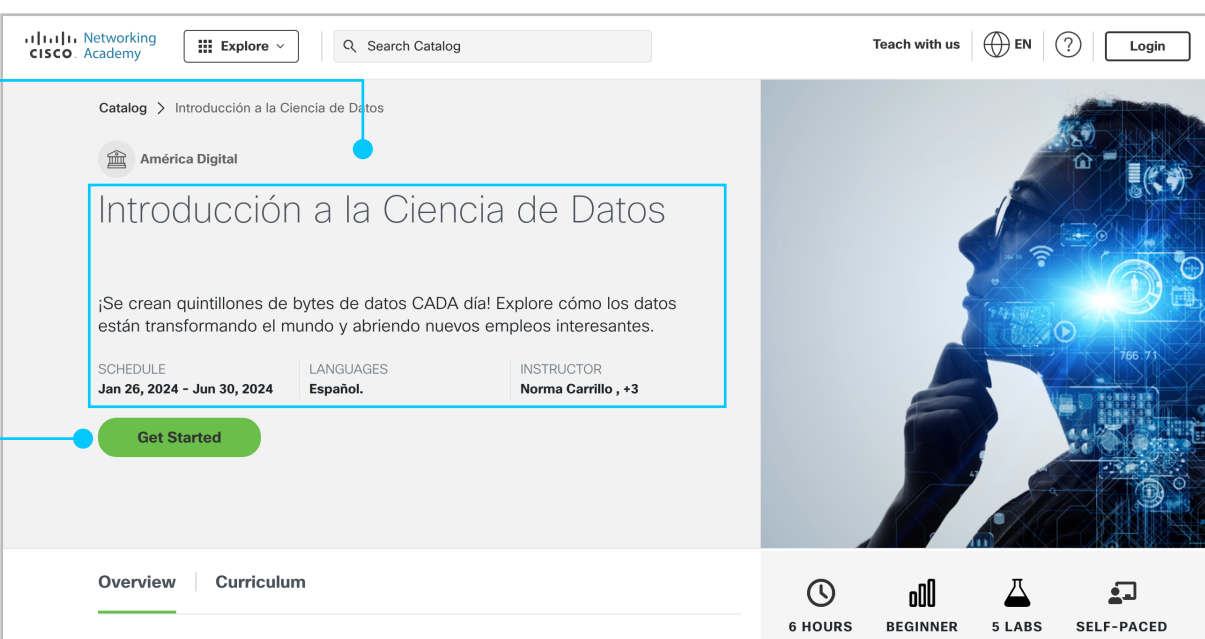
cisco Networking Academy

Explore

Search Catalog

Teach with us

EN

?

Login

Catalog > Introducción a la Ciencia de Datos

América Digital

Introducción a la Ciencia de Datos

¡Se crean quintillones de bytes de datos CADA día! Explore cómo los datos están transformando el mundo y abriendo nuevos empleos interesantes.

| SCHEDULE | LANGUAGES | INSTRUCTOR |
|---|---|---|
| Jan 26, 2024 - Jun 30, 2024 | Español. | Norma Carrillo , +3 |

Get Started

766 71

Overview

Curriculum

6 HOURS

BEGINNER

5 LABS

SELF-PACED